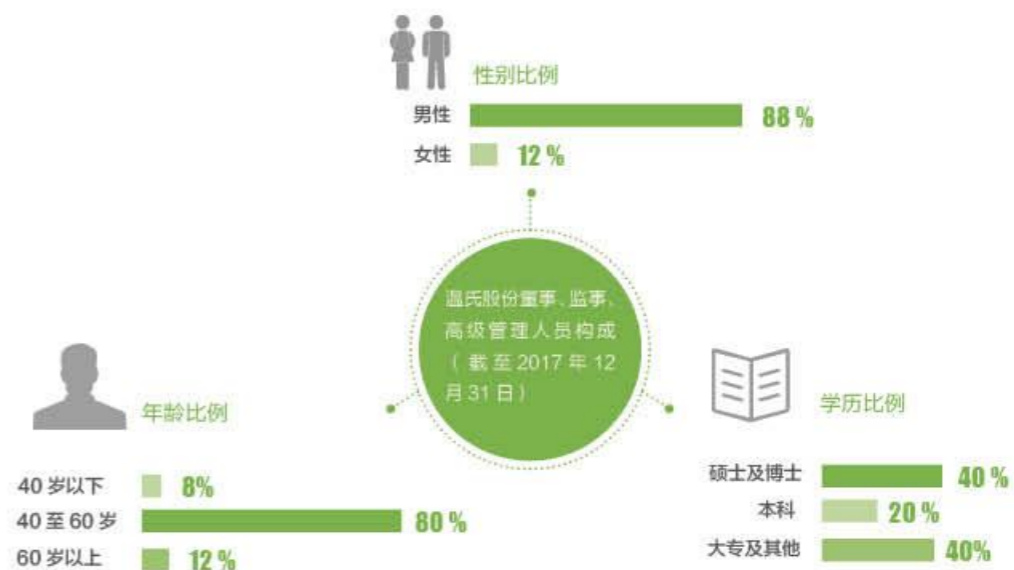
性别比例

男性 88 %

女性 12 %

温氏股份董事、监事、高级管理人员构成（截至 2017 年 12 月 31 日）

年龄比例

40 岁以下 8%

40 至 60 岁 80 %

60 岁以上 12 %

学历比例

硕士及博士 40 %

本科 20 %

大专及其他 40%